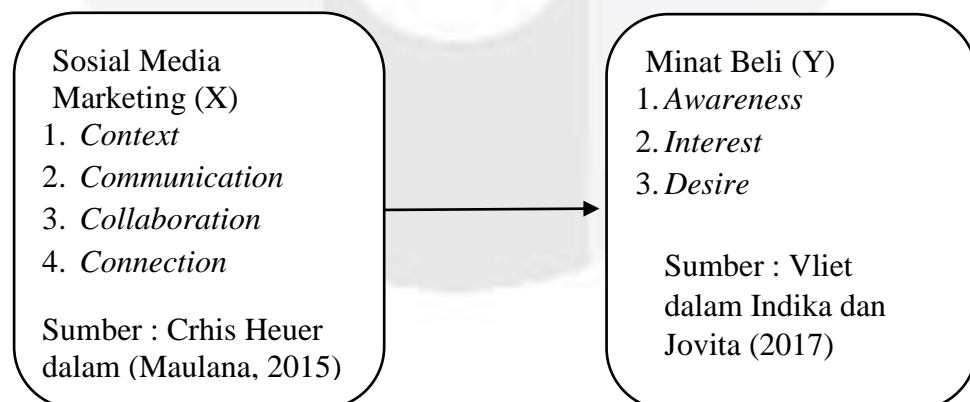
Sosial Media Marketing (X)
1. *Context*
2. *Communication*
3. *Collaboration*
4. *Connection*

Sumber : Crhis Heuer dalam (Maulana, 2015)

Minat Beli (Y)
1. *Awareness*
2. *Interest*
3. *Desire*

Sumber : Vliet dalam Indika dan Jovita (2017)